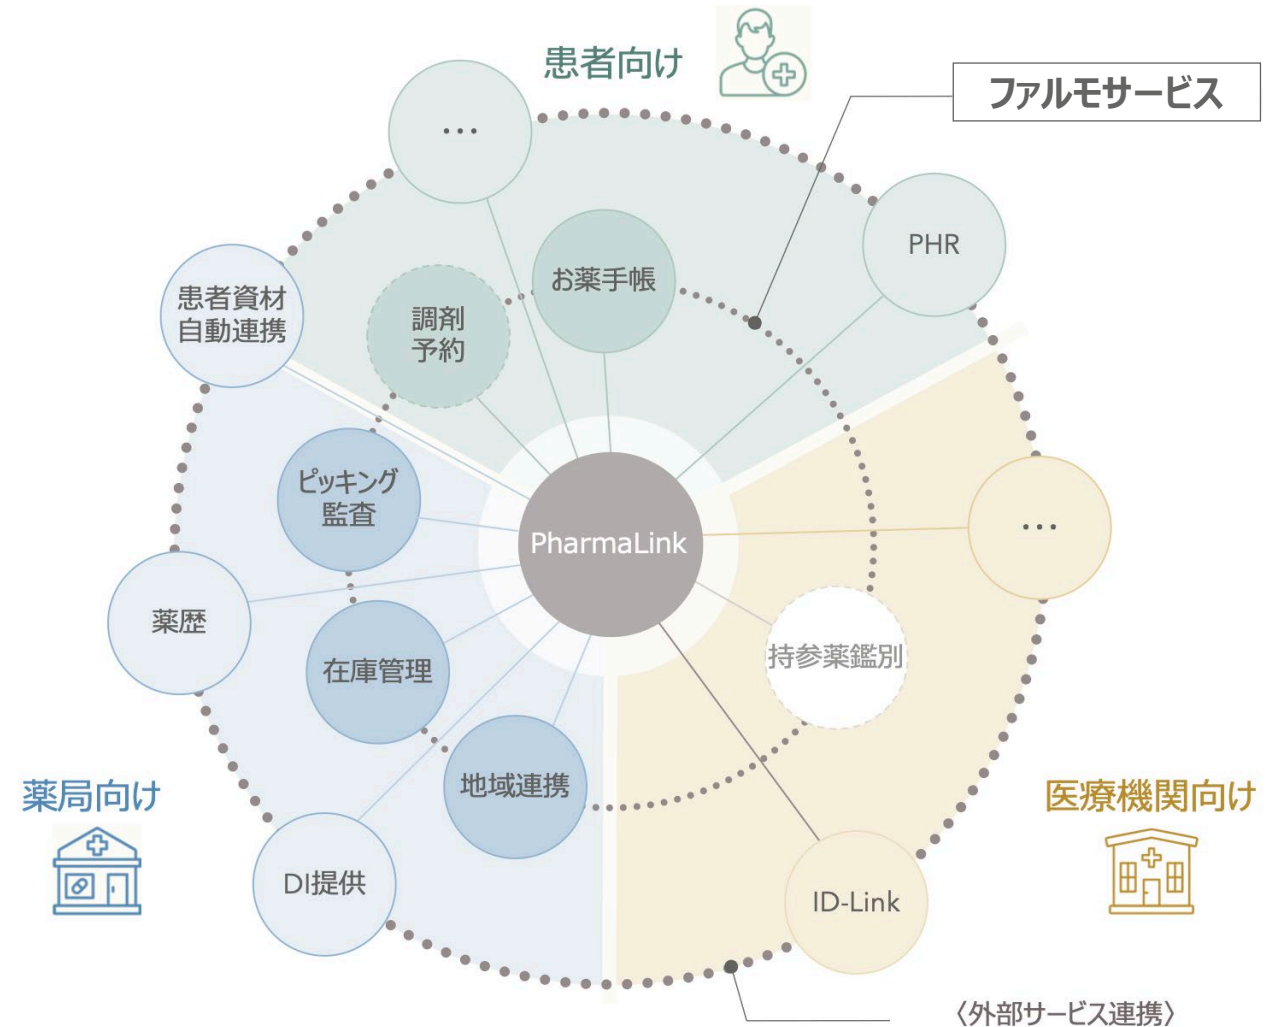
患者向け

ファルモサービス

…

PHR

お薬手帳

調剤
予約

患者資材
自動連携

ピッキング
監査

PharmaLink

…

薬歴

在庫管理

持参薬鑑別

地域連携

薬局向け

医療機関向け

DI提供

ID-Link

〈外部サービス連携〉